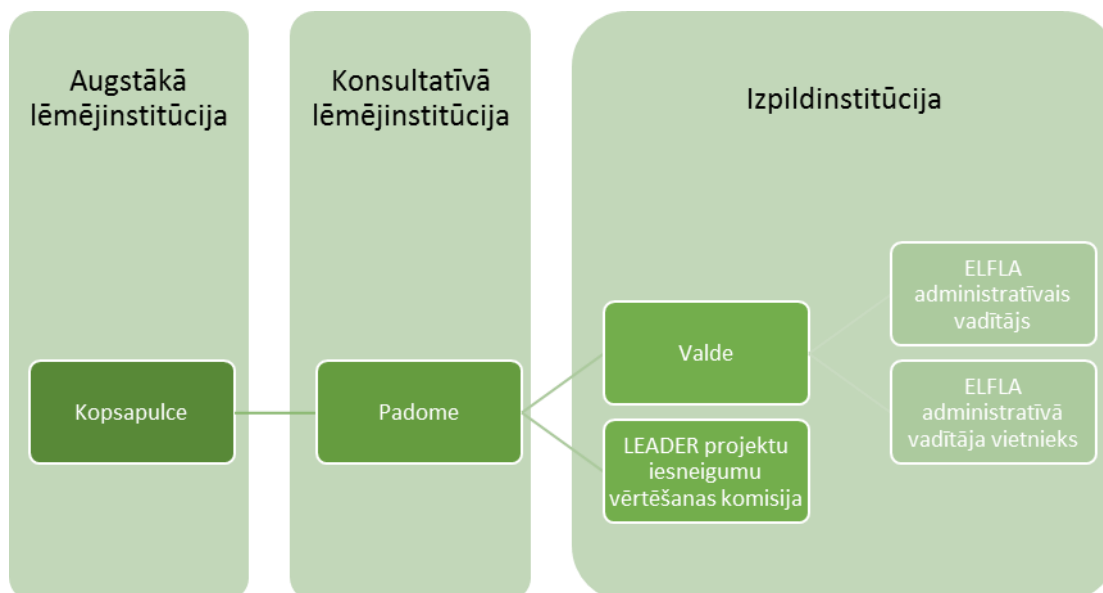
Augstākā lēmējinstitūcija

Konsultatīvā lēmējinstitūcija

Izpildinstitūcija

Kopsapulce

Padome

Valde

LEADER projektu iesneigumu vērtēšanas komisija

ELFLA administratīvais vadītājs

ELFLA administratīvā vadītāja vietnieks